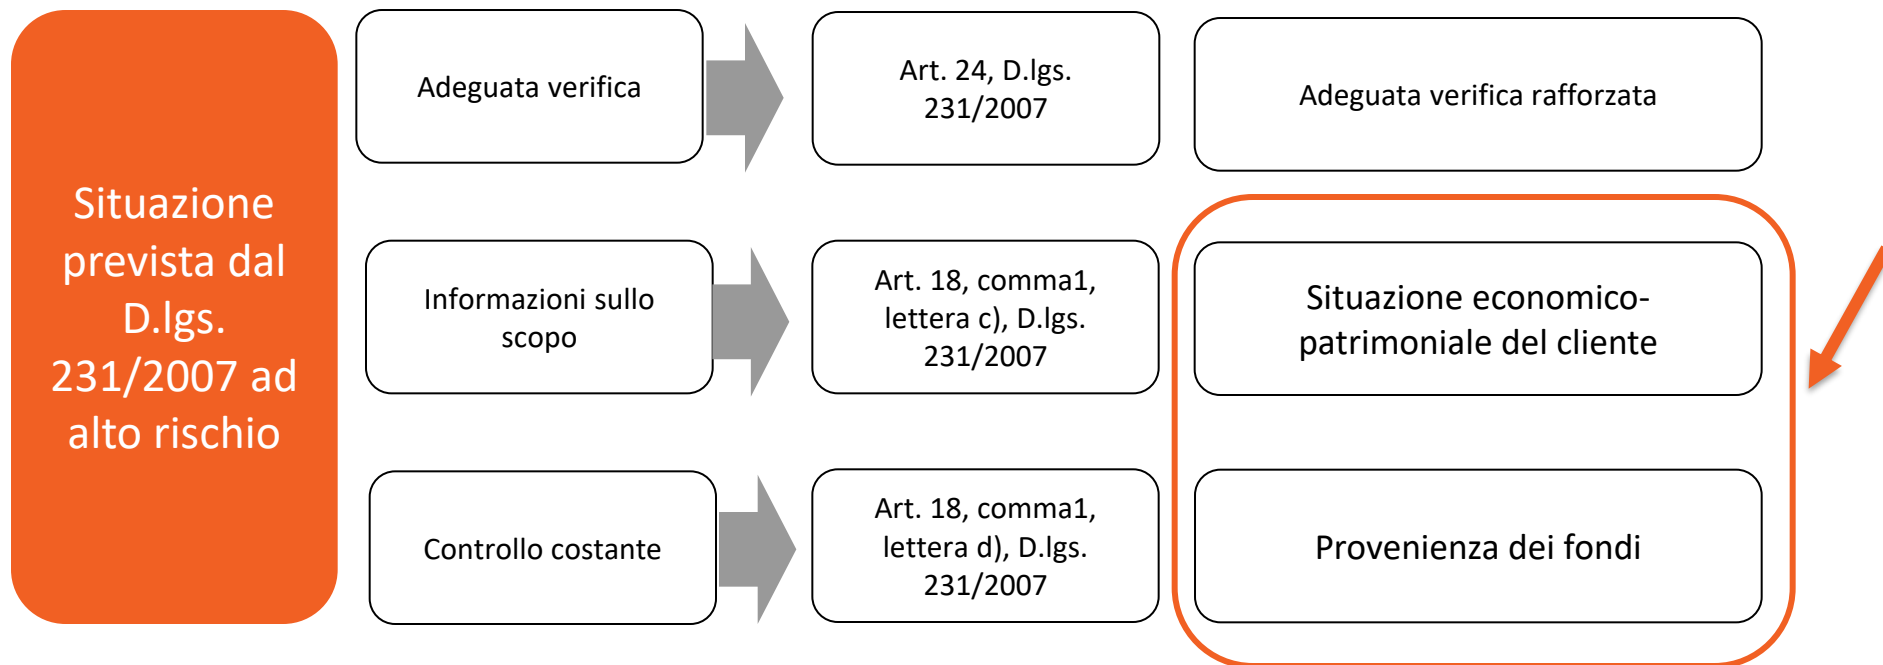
Situazione prevista dal D.lgs. 231/2007 ad alto rischio

Adeguata verifica

Art. 24, D.lgs. 231/2007

Adeguata verifica rafforzata

Informazioni sullo scopo

Art. 18, comma1, lettera c), D.lgs. 231/2007

Situazione economico-patrimoniale del cliente

Controllo costante

Art. 18, comma1, lettera d), D.lgs. 231/2007

Provenienza dei fondi